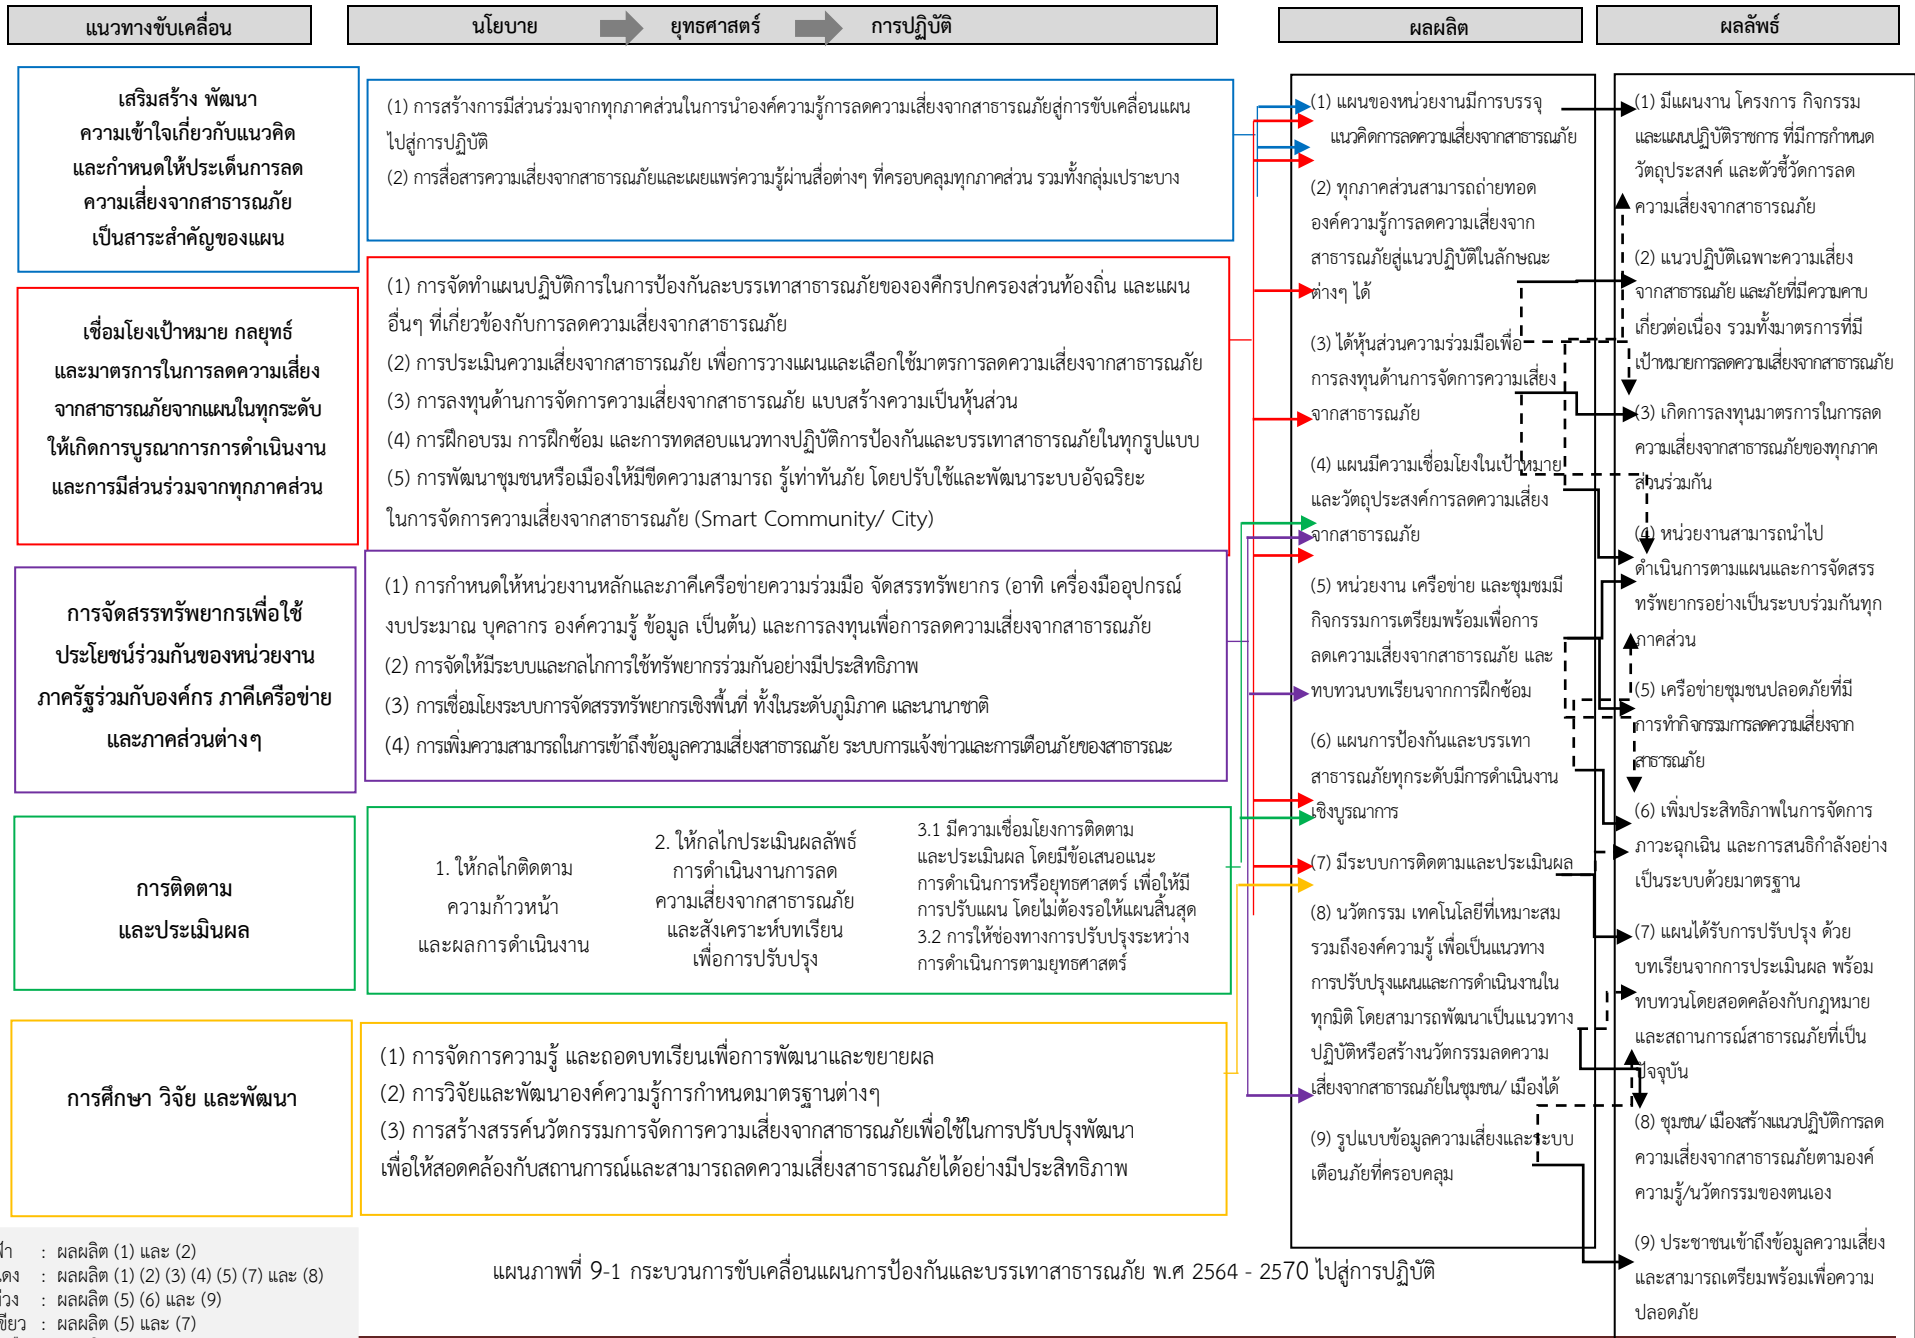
แนวทางขับเคลื่อน

นโยบาย ยุทธศาสตร์ การปฏิบัติ

ผลผลิต

ผลลัพธ์

เสริมสร้าง พัฒนา ความเข้าใจเกี่ยวกับแนวคิด และกำหนดให้ประเด็นการลดความเสี่ยงจากสาธารณภัย เป็นสาระสำคัญของแผน

(1) การสร้างการมีส่วนร่วมจากทุกภาคส่วนในการนำองค์ความรู้การลดความเสี่ยงจากสาธารณภัยสู่การขับเคลื่อนแผนไปสู่การปฏิบัติ
(2) การสื่อสารความเสี่ยงจากสาธารณภัยและเผยแพร่ความรู้ผ่านสื่อต่างๆ ที่ครอบคลุมทุกภาคส่วน รวมทั้งกลุ่มเปราะบาง

เชื่อมโยงเป้าหมาย กลยุทธ์ และมาตรการในการลดความเสี่ยงจากสาธารณภัยจากแผนในทุกระดับ ให้เกิดการบูรณาการการดำเนินงาน และการมีส่วนร่วมจากทุกภาคส่วน

(1) การจัดทำแผนปฏิบัติการในการป้องกันและบรรเทาสาธารณภัยขององค์กรปกครองส่วนท้องถิ่น และแผนอื่นๆ ที่เกี่ยวข้องกับการลดความเสี่ยงจากสาธารณภัย
(2) การประเมินความเสี่ยงจากสาธารณภัย เพื่อการวางแผนและเลือกใช้มาตรการลดความเสี่ยงจากสาธารณภัย
(3) การลงทุนด้านการจัดการความเสี่ยงจากสาธารณภัย แบบสร้างความเป็นหุ้นส่วน
(4) การฝึกอบรม การฝึกซ้อม และการทดสอบแนวทางปฏิบัติการป้องกันและบรรเทาสาธารณภัยในทุกรูปแบบ
(5) การพัฒนาชุมชนหรือเมืองให้มีขีดความสามารถ รู้เท่าทันภัย โดยปรับใช้และพัฒนาระบบอัจฉริยะในการจัดการความเสี่ยงจากสาธารณภัย (Smart Community/ City)

การจัดสรรทรัพยากรเพื่อใช้ประโยชน์ร่วมกันของหน่วยงานภาครัฐร่วมกับองค์กร ภาคีเครือข่าย และภาคส่วนต่างๆ

(1) การกำหนดให้หน่วยงานหลักและภาคีเครือข่ายความร่วมมือ จัดสรรทรัพยากร (อาทิ เครื่องมืออุปกรณ์ งบประมาณ บุคลากร องค์ความรู้ ข้อมูล เป็นต้น) และการลงทุนเพื่อการลดความเสี่ยงจากสาธารณภัย
(2) การจัดให้มีระบบและกลไกการใช้ทรัพยากรร่วมกันอย่างมีประสิทธิภาพ
(3) การเชื่อมโยงระบบการจัดสรรทรัพยากรเชิงพื้นที่ ทั้งในระดับภูมิภาค และนานาชาติ
(4) การเพิ่มความสามารถในการเข้าถึงข้อมูลความเสี่ยงสาธารณภัย ระบบการแจ้งข่าวและการเตือนภัยของสาธารณะ

การติดตาม และประเมินผล

1. ให้กลไกติดตามความก้าวหน้า และผลการดำเนินงาน

2. ให้กลไกประเมินผลลัพธ์การดำเนินงานการลดความเสี่ยงจากสาธารณภัย และสังเคราะห์บทเรียนเพื่อการปรับปรุง

3.1 มีความเชื่อมโยงการติดตามและประเมินผล โดยมีข้อเสนอแนะการดำเนินการหรือยุทธศาสตร์ เพื่อให้มีการปรับแผน โดยไม่ต้องรอให้แผนสิ้นสุด
3.2 การให้ช่องทางการปรับปรุงระหว่างการดำเนินการตามยุทธศาสตร์

การศึกษา วิจัย และพัฒนา

(1) การจัดการความรู้ และถอดบทเรียนเพื่อการพัฒนาและขยายผล
(2) การวิจัยและพัฒนาองค์ความรู้การกำหนดมาตรฐานต่างๆ
(3) การสร้างสรรค์นวัตกรรมการจัดการความเสี่ยงจากสาธารณภัยเพื่อใช้ในการปรับปรุงพัฒนาเพื่อให้สอดคล้องกับสถานการณ์และสามารถลดความเสี่ยงสาธารณภัยได้อย่างมีประสิทธิภาพ

(1) แผนของหน่วยงานมีการบรรจุแนวคิดการลดความเสี่ยงจากสาธารณภัย
(2) ทุกภาคส่วนสามารถถ่ายทอดองค์ความรู้การลดความเสี่ยงจากสาธารณภัยสู่แนวปฏิบัติในลักษณะต่างๆ ได้
(3) ได้หุ้นส่วนความร่วมมือเพื่อการลงทุนด้านการจัดการความเสี่ยงจากสาธารณภัย
(4) แผนมีความเชื่อมโยงในเป้าหมายและวัตถุประสงค์การลดความเสี่ยงจากสาธารณภัย
(5) หน่วยงาน เครือข่าย และชุมชนมีกิจกรรมการเตรียมพร้อมเพื่อการลดความเสี่ยงจากสาธารณภัย และทบทวนบทเรียนจากการฝึกซ้อม
(6) แผนการป้องกันและบรรเทาสาธารณภัยทุกระดับมีการดำเนินงานเชิงบูรณาการ
(7) มีระบบการติดตามและประเมินผล
(8) นวัตกรรม เทคโนโลยีที่เหมาะสม รวมถึงองค์ความรู้ เพื่อเป็นแนวทางการปรับปรุงแผนและการดำเนินงานในทุกมิติ โดยสามารถพัฒนาเป็นแนวทางปฏิบัติหรือสร้างนวัตกรรมลดความเสี่ยงจากสาธารณภัยในชุมชน/ เมืองได้
(9) รูปแบบข้อมูลความเสี่ยงและระบบเตือนภัยที่ครอบคลุม

(1) มีแผนงาน โครงการ กิจกรรม และแผนปฏิบัติราชการ ที่มีการกำหนดวัตถุประสงค์ และตัวชี้วัดการลดความเสี่ยงจากสาธารณภัย
(2) แนวปฏิบัติเฉพาะความเสี่ยงจากสาธารณภัย และภัยที่มีความคาบเกี่ยวต่อเนื่อง รวมทั้งมาตรการที่มีเป้าหมายการลดความเสี่ยงจากสาธารณภัย
(3) เกิดการลงทุนมาตรการในการลดความเสี่ยงจากสาธารณภัยของทุกภาคส่วนร่วมกัน
(4) หน่วยงานสามารถนำไปดำเนินการตามแผนและการจัดสรรทรัพยากรอย่างเป็นระบบร่วมกันทุกภาคส่วน
(5) เครือข่ายชุมชนปลอดภัยที่มีการทำกิจกรรมการลดความเสี่ยงจากสาธารณภัย
(6) เพิ่มประสิทธิภาพในการจัดการภาวะฉุกเฉิน และการสนธิกำลังอย่างเป็นระบบด้วยมาตรฐาน
(7) แผนได้รับการปรับปรุง ด้วยบทเรียนจากการประเมินผล พร้อมทบทวนโดยสอดคล้องกับกฎหมายและสถานการณ์สาธารณภัยที่เป็นปัจจุบัน
(8) ชุมชน/ เมืองสร้างแนวปฏิบัติการลดความเสี่ยงจากสาธารณภัยตามองค์ความรู้/นวัตกรรมของตนเอง
(9) ประชาชนเข้าถึงข้อมูลความเสี่ยงและสามารถเตรียมพร้อมเพื่อความปลอดภัย

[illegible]ฟ้า : ผลผลิต (1) และ (2)
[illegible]แดง : ผลผลิต (1) (2) (3) (4) (5) (7) และ (8)
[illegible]ม่วง : ผลผลิต (5) (6) และ (9)
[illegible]เขียว : ผลผลิต (5) และ (7)

แผนภาพที่ 9-1 กระบวนการขับเคลื่อนแผนการป้องกันและบรรเทาสาธารณภัย พ.ศ 2564 - 2570 ไปสู่การปฏิบัติ